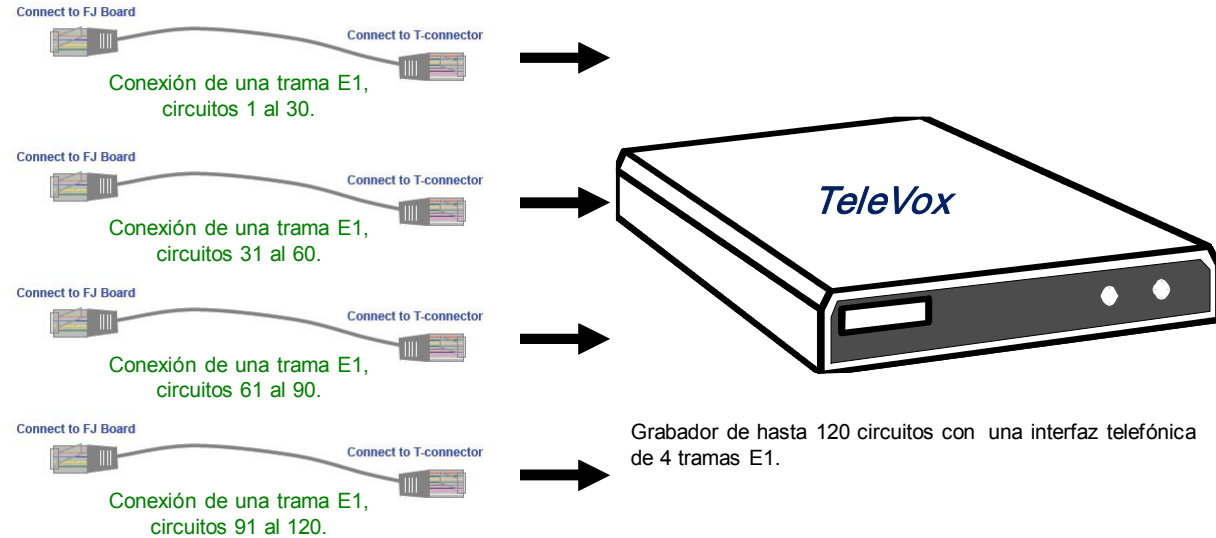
Connect to FJ Board

Connect to T-connector

Conexión de una trama E1, circuitos 1 al 30.

Connect to FJ Board

Connect to T-connector

Conexión de una trama E1, circuitos 31 al 60.

Connect to FJ Board

Connect to T-connector

Conexión de una trama E1, circuitos 61 al 90.

Connect to FJ Board

Connect to T-connector

Conexión de una trama E1, circuitos 91 al 120.

TeleVox

Grabador de hasta 120 circuitos con una interfaz telefónica de 4 tramas E1.